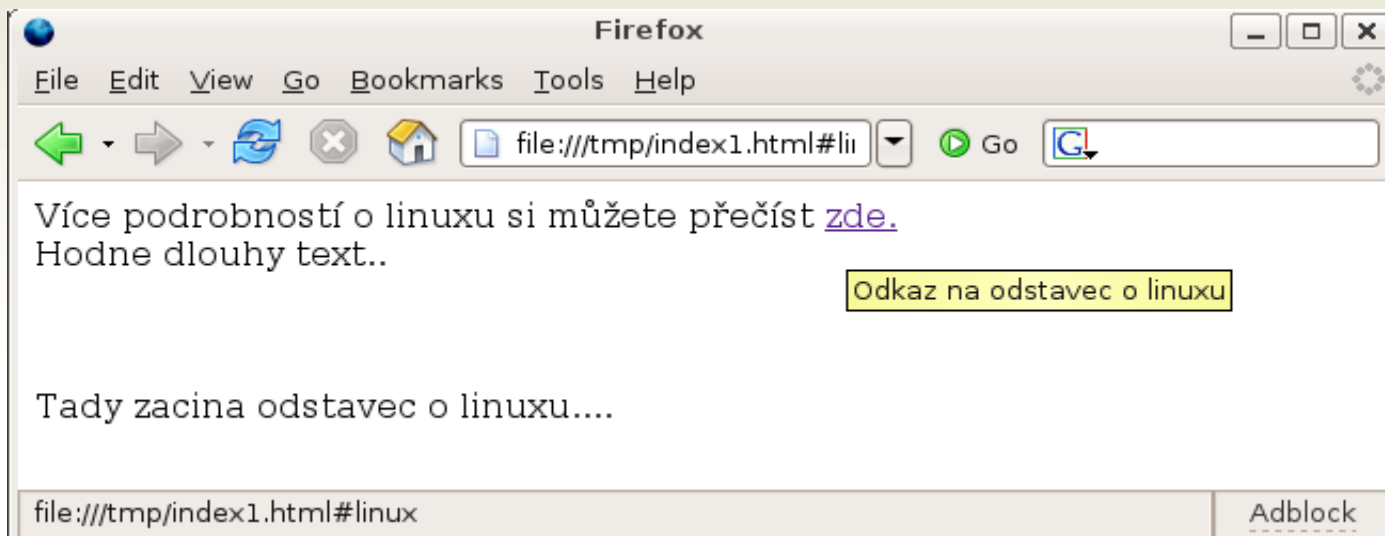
Firefox

File Edit View Go Bookmarks Tools Help

Go

file:///tmp/index1.html#li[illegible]

Více podrobností o linuxu si můžete přečíst zde.
Hodne dlouhy text..

Odkaz na odstavec o linuxu

Tady zacina odstavec o linuxu....

file:///tmp/index1.html#linux

Adblock